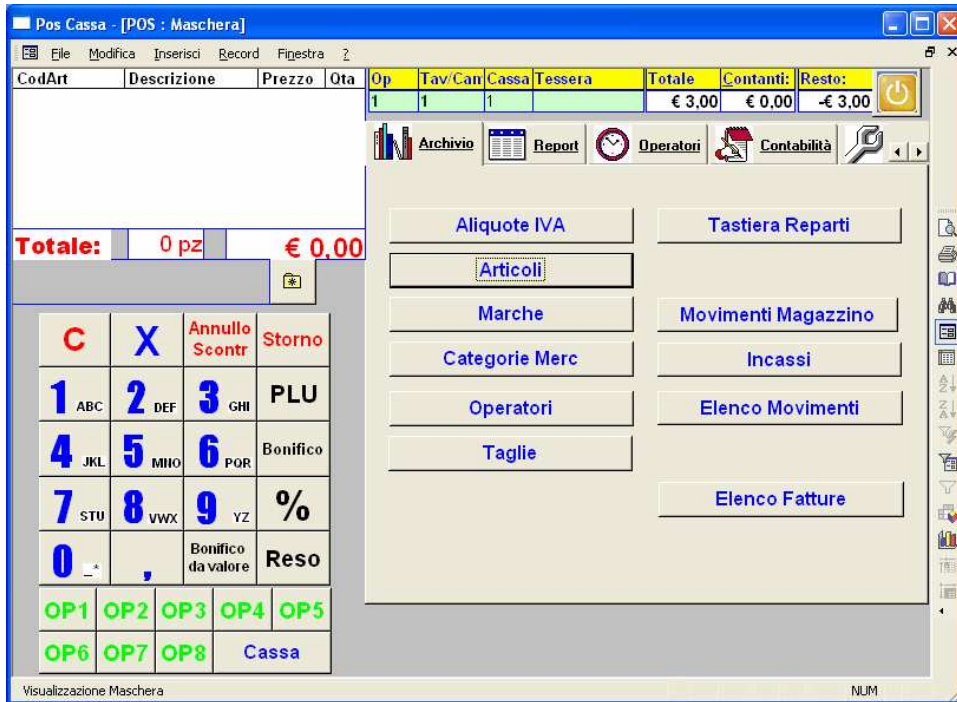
Pos Cassa - [POS : Maschera]

File Modifica Inserisci Record Finestra ?

| CodArt | Descrizione | Prezzo | Qta |
|---|---|---|---|

| Op | Tav/Can | Cassa | Tessera | Totale | Contanti: | Resto: |
|---|---|---|---|---|---|---|
| 1 | 1 | 1 | | € 3,00 | € 0,00 | -€ 3,00 |

Archivio Report Operatori Contabilità

Totale: 0 pz € 0,00

Aliquote IVA
Tastiera Reparti
Articoli
Marche
Movimenti Magazzino
Categorie Merc
Incassi
Operatori
Elenco Movimenti
Taglie
Elenco Fatture

C X Annullo Scontr Storno
1 ABC 2 DEF 3 GHI PLU
4 JKL 5 MNO 6 PQR Bonifico
7 STU 8 VWX 9 YZ %
0 _* , Bonifico da valore Reso
OP1 OP2 OP3 OP4 OP5
OP6 OP7 OP8 Cassa

Visualizzazione Maschera NUM